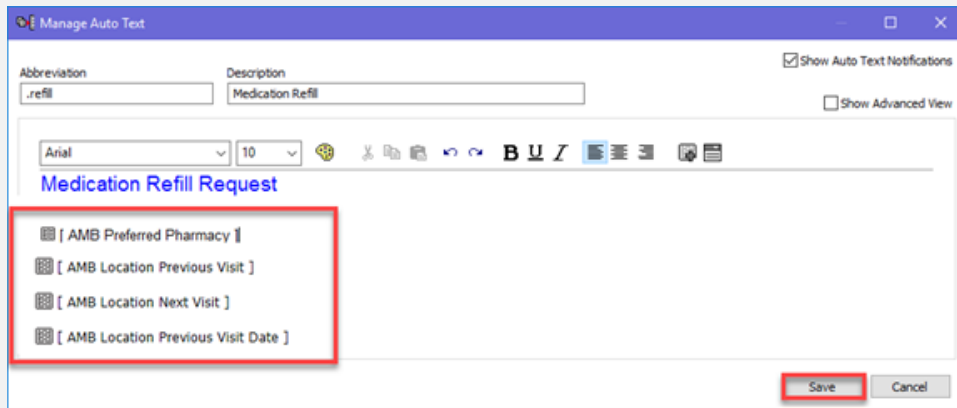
Manage Auto Text

Abbreviation
.refill

Description
Medication Refill

Show Auto Text Notifications

Show Advanced View

Arial
10

B U I

Medication Refill Request

[ AMB Preferred Pharmacy ]

[ AMB Location Previous Visit ]

[ AMB Location Next Visit ]

[ AMB Location Previous Visit Date ]

Save
Cancel